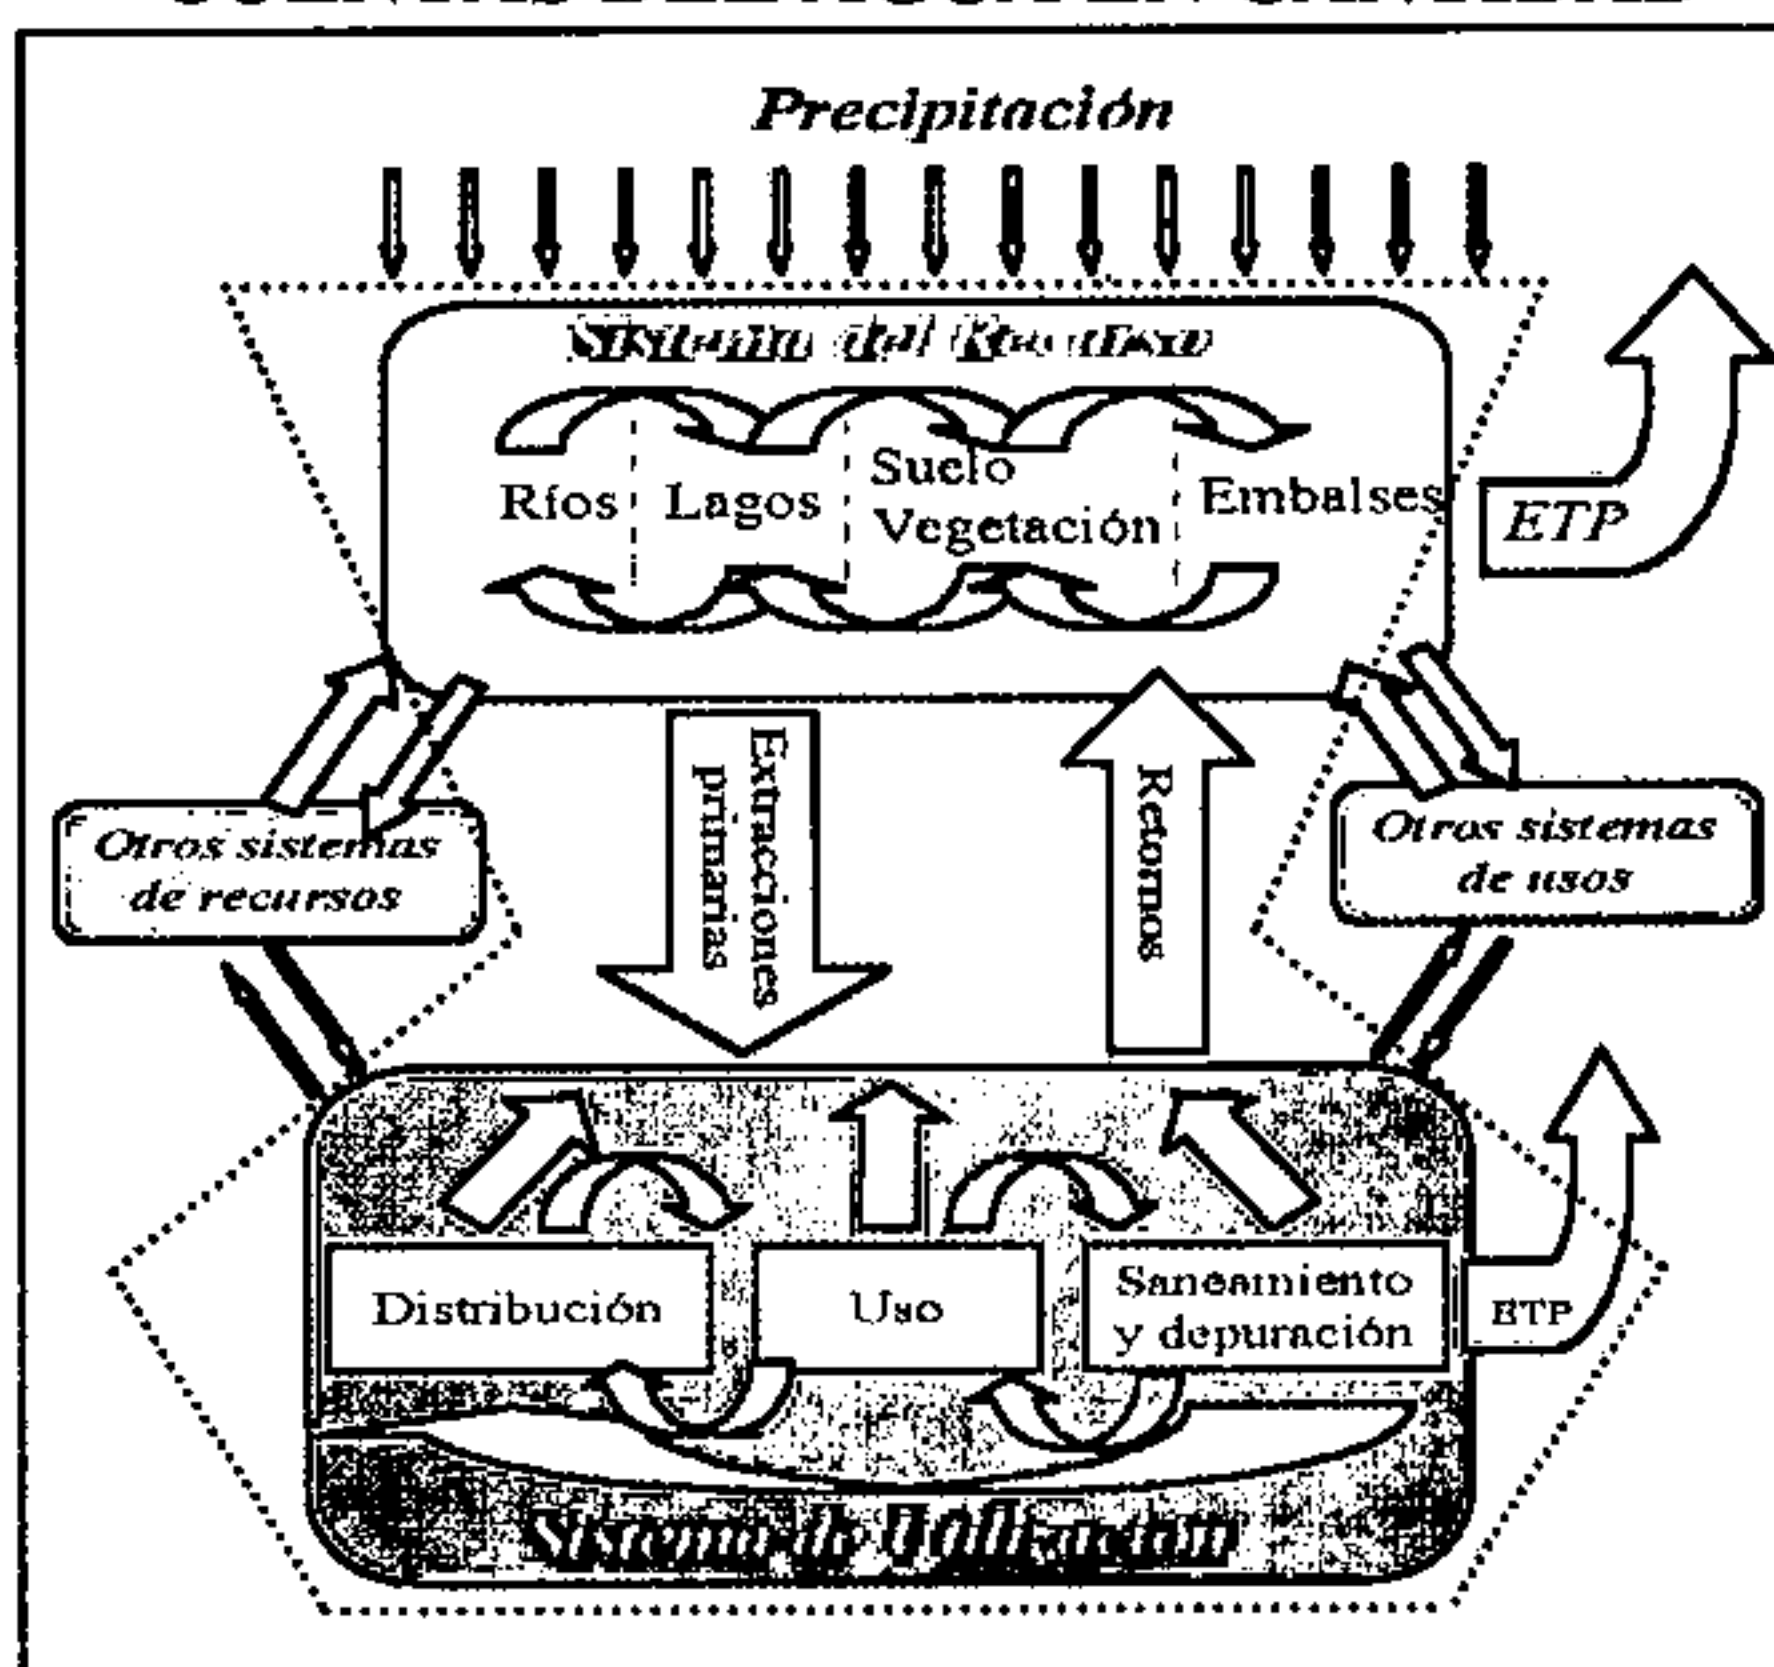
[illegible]

Precipitación

Sistema del Recurso

Ríos Lagos Suelo Vegetación Embalses

ETP

Otros sistemas de recursos

Extracciones primarias

Retornos

Otros sistemas de usos

Distribución

Uso

Saneamiento y depuración

ETP

Sistema de Utilización